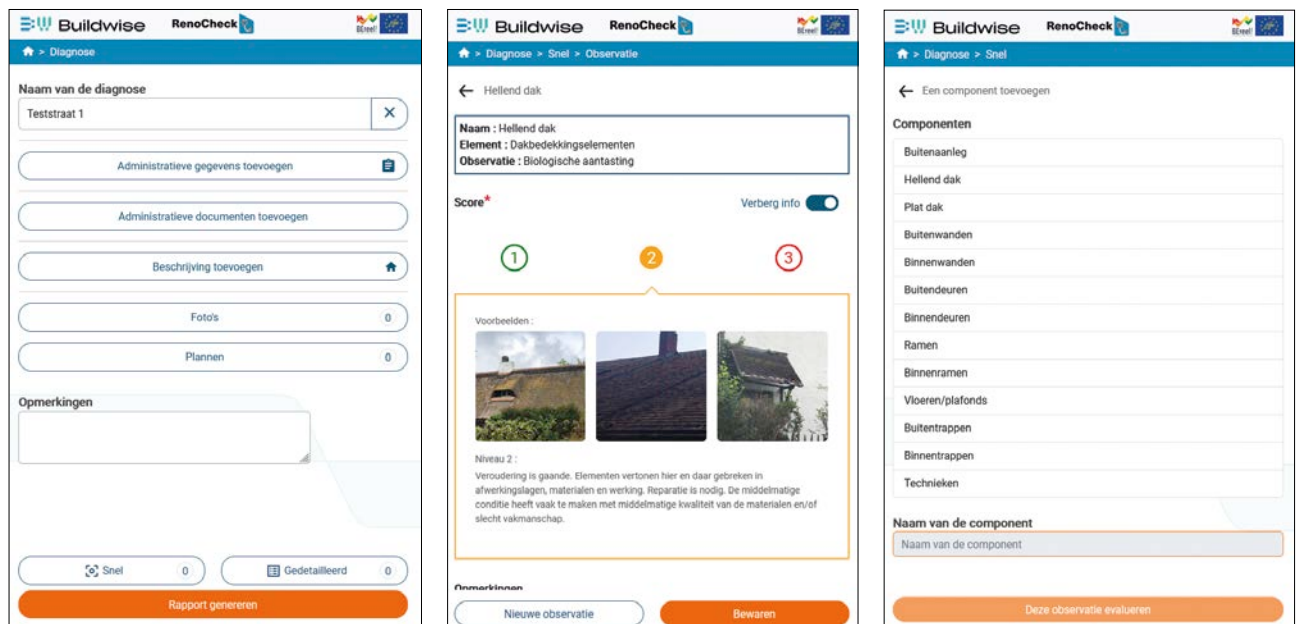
Buildwise RenoCheck BEreel!

> Diagnose

Naam van de diagnose

Teststraat 1 ×

Administratieve gegevens toevoegen

Administratieve documenten toevoegen

Beschrijving toevoegen

Foto's 0

Plannen 0

Opmerkingen

Snel 0

Gedetailleerd 0

Rapport genereren

Buildwise RenoCheck BEreel!

> Diagnose > Snel > Observatie

← Hellend dak

Naam : Hellend dak
Element : Dakbedekkingselementen
Observatie : Biologische aantasting

Score*

Verberg info

1 2 3

Voorbeelden :

Niveau 2 :
Veroudering is gaande. Elementen vertonen hier en daar gebreken in afwerkingslagen, materialen en werking. Reparatie is nodig. De middelmatige conditie heeft vaak te maken met middelmatige kwaliteit van de materialen en/of slecht vakmanschap.

Opmerkingen

Nieuwe observatie

Bewaren

Buildwise RenoCheck BEreel!

> Diagnose > Snel

← Een component toevoegen

Componenten

Buitenaanleg

Hellend dak

Plat dak

Buitenwanden

Binnenwanden

Buitendeuren

Binnendeuren

Ramen

Binnenramen

Vloeren/plafonds

Buitentrappen

Binnentrappen

Technieken

Naam van de component

Naam van de component

Deze observatie evalueren